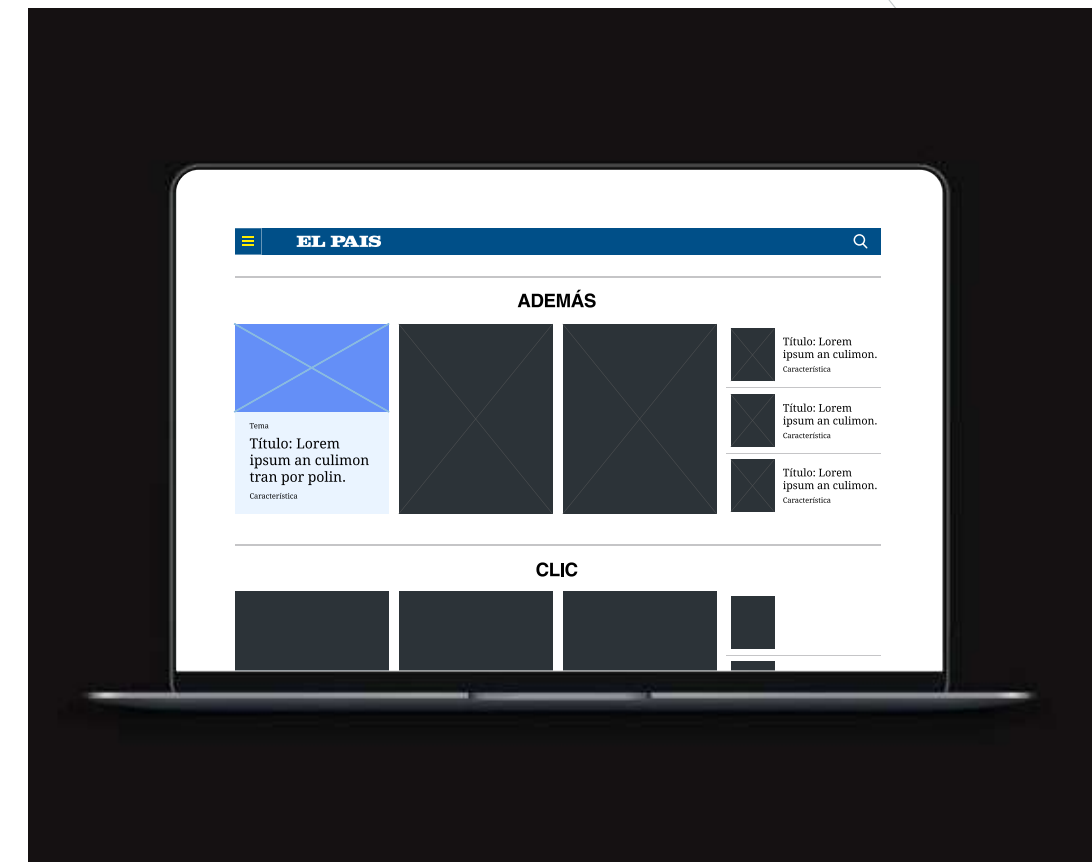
EL PAIS

ADEMÁS

Tema

Título: Lorem ipsum an culimon tran por polin.

Característica

Título: Lorem ipsum an culimon.

Característica

Título: Lorem ipsum an culimon.

Característica

Título: Lorem ipsum an culimon.

Característica

CLIC